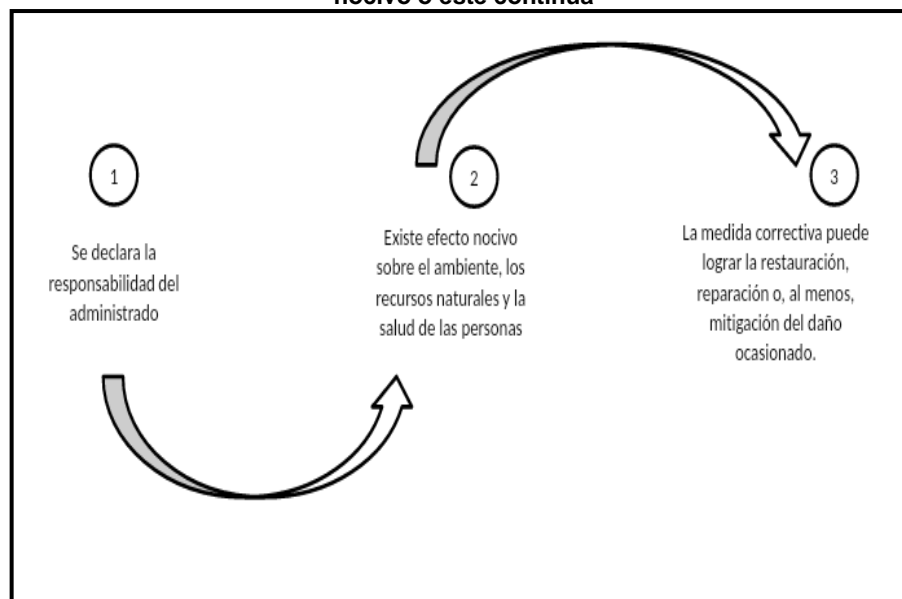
nocivo o este continúa

1

Se declara la responsabilidad del administrado

2

Existe efecto nocivo sobre el ambiente, los recursos naturales y la salud de las personas

3

La medida correctiva puede lograr la restauración, reparación o, al menos, mitigación del daño ocasionado.